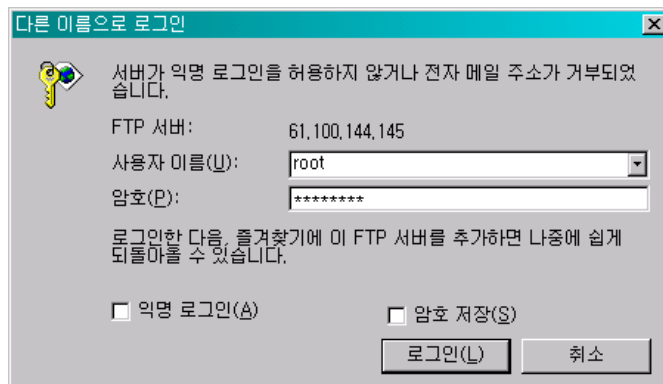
다른 이름으로 로그인

X

서버가 익명 로그인을 허용하지 않거나 전자 메일 주소가 거부되었습니다.

FTP 서버: 61.100.144.145

사용자 이름(U): root

암호(P): ********

로그인한 다음, 즐겨찾기에 이 FTP 서버를 추가하면 나중에 쉽게 되돌아올 수 있습니다.

익명 로그인(A)

암호 저장(S)

로그인(L)

취소